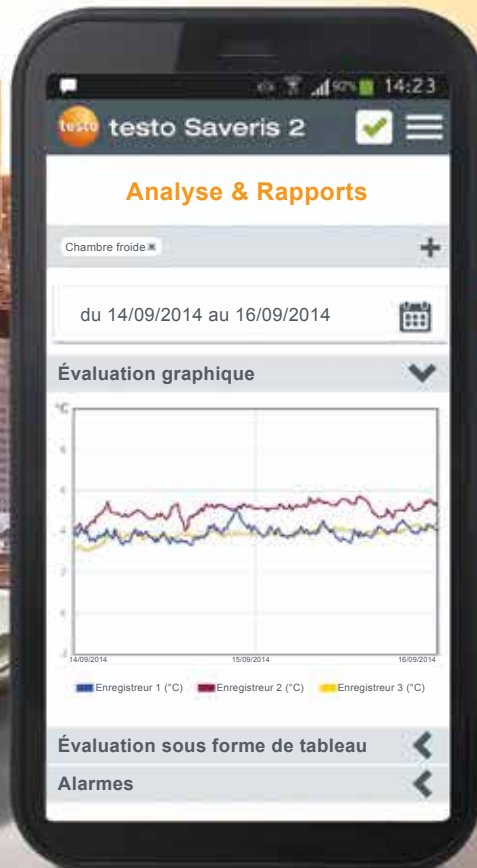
90% 14:23

testo testo Saveris 2

Analyse & Rapports

Chambre froide

du 14/09/2014 au 16/09/2014

Évaluation graphique

°C

8

6

4

2

0

-2

-4

14/09/2014 15/09/2014 16/09/2014

Enregistreur 1 (°C) Enregistreur 2 (°C) Enregistreur 3 (°C)

Évaluation sous forme de tableau

Alarmes